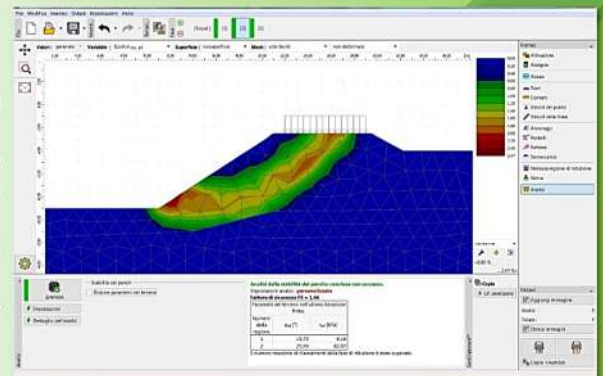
File Modifica Inserisci Output Impostazioni Aiuto

[Fasi] 1 2 3

Valori: generale Variabile: Rottura Superficie: nessuna Mesh: solo bordi non deformata

Fattore di sicurezza FS = 1,46

Analisi della stabilità del pendio mediante riduzione

Parametri del terreno nell'ultimo incremento

| Numero della regione | $\varphi_{ef}$ [°] | $c_{ef}$ [kPa] |
|---|---|---|
| 1 | 23,72 | 8,16 |
| 2 | 25,94 | 82,07 |

Stabilità del pendio

Analisi

Impostazioni

Dettaglio dei risultati

Copia

Aggiungi immagine

Elenco immagini

Copia visualizz.